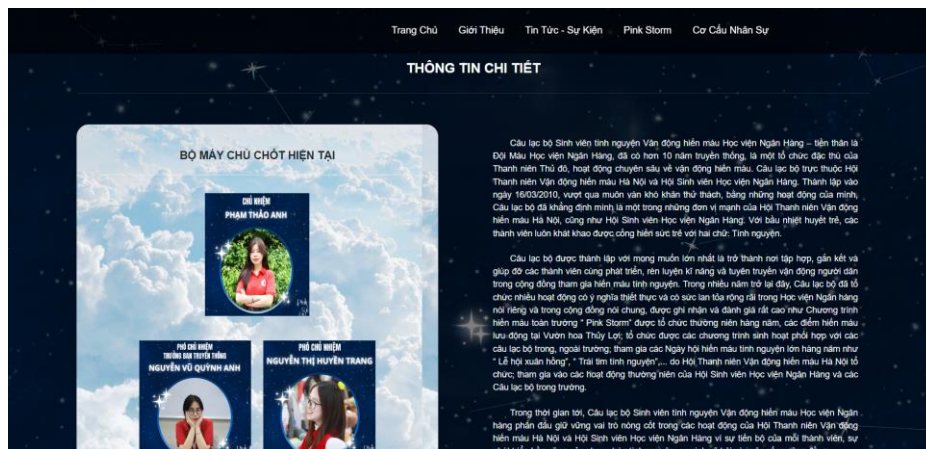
Trang Chủ Giới Thiệu Tin Tức - Sự Kiện Pink Storm Cơ Cấu Nhân Sự

THÔNG TIN CHI TIẾT

BỘ MÁY CHỦ CHỐT HIỆN TẠI

CHỦ NHIỆM
PHẠM THẢO ANH

PHÓ CHỦ NHIỆM
TRƯỞNG BAN TRUYỀN THÔNG
NGUYỄN VŨ QUỲNH ANH

PHÓ CHỦ NHIỆM
NGUYỄN THỊ HUYỀN TRANG

Câu lạc bộ Sinh viên tình nguyện Vận động hiến máu Học viện Ngân Hàng – tiền thân là Đội Máu Học viện Ngân Hàng, đã có hơn 10 năm truyền thống, là một tổ chức đặc thù của Thanh niên Thủ đô, hoạt động chuyên sâu về vận động hiến máu. Câu lạc bộ trực thuộc Hội Thanh niên Vận động hiến máu Hà Nội và Hội Sinh viên Học viện Ngân Hàng. Thành lập vào ngày 16/03/2010, vượt qua muôn vàn khó khăn thử thách, bằng những hoạt động của mình, Câu lạc bộ đã khẳng định mình là một trong những đơn vị mạnh của Hội Thanh niên Vận động hiến máu Hà Nội, cũng như Hội Sinh viên Học viện Ngân Hàng. Với bầu nhiệt huyết trẻ, các thành viên luôn khát khao được cống hiến sức trẻ với hai chữ: Tình nguyện.

Câu lạc bộ được thành lập với mong muốn lớn nhất là trở thành nơi tập hợp, gắn kết và giúp đỡ các thành viên cùng phát triển, rèn luyện kĩ năng và tuyên truyền vận động người dân trong cộng đồng tham gia hiến máu tình nguyện. Trong nhiều năm trở lại đây, Câu lạc bộ đã tổ chức nhiều hoạt động có ý nghĩa thiết thực và có sức lan tỏa rộng rãi trong Học viện Ngân hàng nói riêng và trong cộng đồng nói chung, được ghi nhận và đánh giá rất cao như Chương trình hiến máu toàn trường " Pink Storm" được tổ chức thường niên hàng năm, các điểm hiến máu lưu động tại Vườn hoa Thủy Lợi; tổ chức được các chương trình sinh hoạt phối hợp với các câu lạc bộ trong, ngoài trường; tham gia các Ngày hội hiến máu tình nguyện lớn hàng năm như " Lễ hội xuân hồng", " Trái tim tình nguyện",... do Hội Thanh niên Vận động hiến máu Hà Nội tổ chức; tham gia vào các hoạt động thường niên của Hội Sinh viên Học viện Ngân Hàng và các Câu lạc bộ trong trường.

Trong thời gian tới, Câu lạc bộ Sinh viên tình nguyện Vận động hiến máu Học viện Ngân hàng phấn đấu giữ vững vai trò nòng cốt trong các hoạt động của Hội Thanh niên Vận động hiến máu Hà Nội và Hội Sinh viên Học viện Ngân Hàng vì sự tiến bộ của mỗi thành viên, sự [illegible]